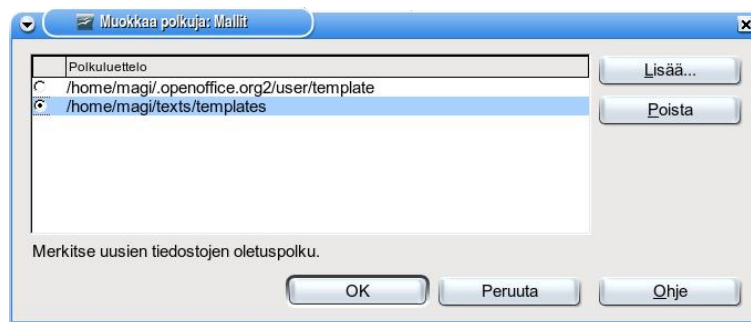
Muokkaa polkuja: Mallit

| | Polkuluettelo |
|---|---|
| ○ | /home/magi/.openoffice.org2/user/template |
| ◉ | /home/magi/texts/templates |

Lisää...

Poista

Merkitse uusien tiedostojen oletuspolku.

OK

Peruuta

Ohje